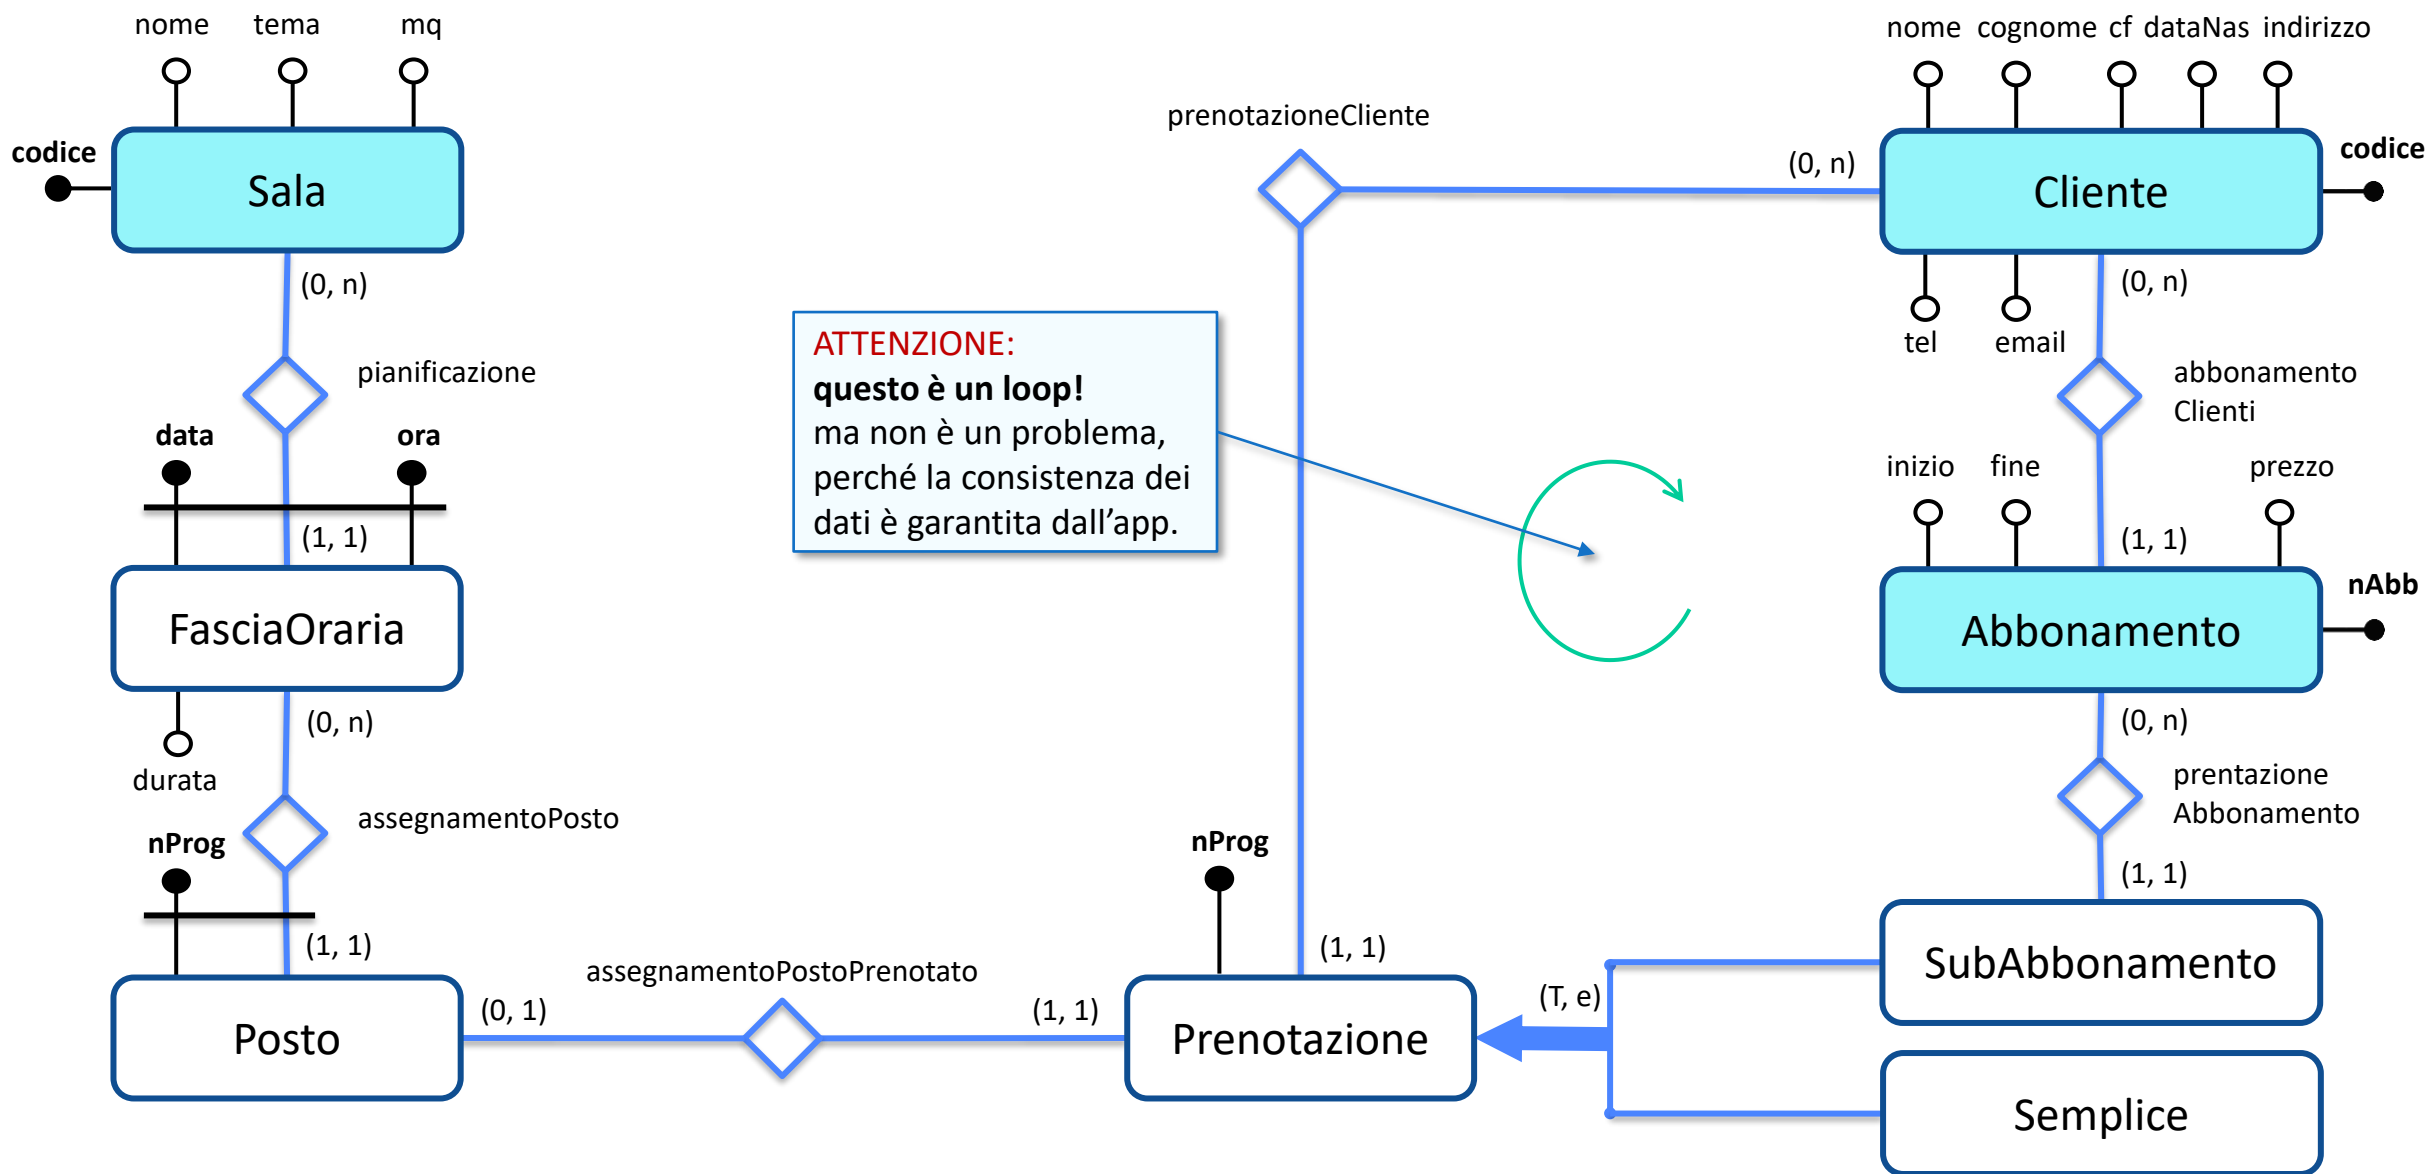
nome tema mq

codice

Sala

(0, n)

pianificazione

data ora

(1, 1)

FasciaOraria

(0, n)

durata

assegnamentoPosto

nProg

(1, 1)

Posto

(0, 1)

assegnamentoPostoPrenotato

(1, 1)

nProg

(1, 1)

Prenotazione

prenotazioneCliente

(0, n)

nome cognome cf dataNas indirizzo

Cliente

codice

tel email

(0, n)

abbonamento Clienti

inizio fine prezzo

(1, 1)

nAbb

Abbonamento

(0, n)

prentazione Abbonamento

(1, 1)

SubAbbonamento

(T, e)

Semplice

ATTENZIONE:
**questo è un loop!**
ma non è un problema, perché la consistenza dei dati è garantita dall’app.